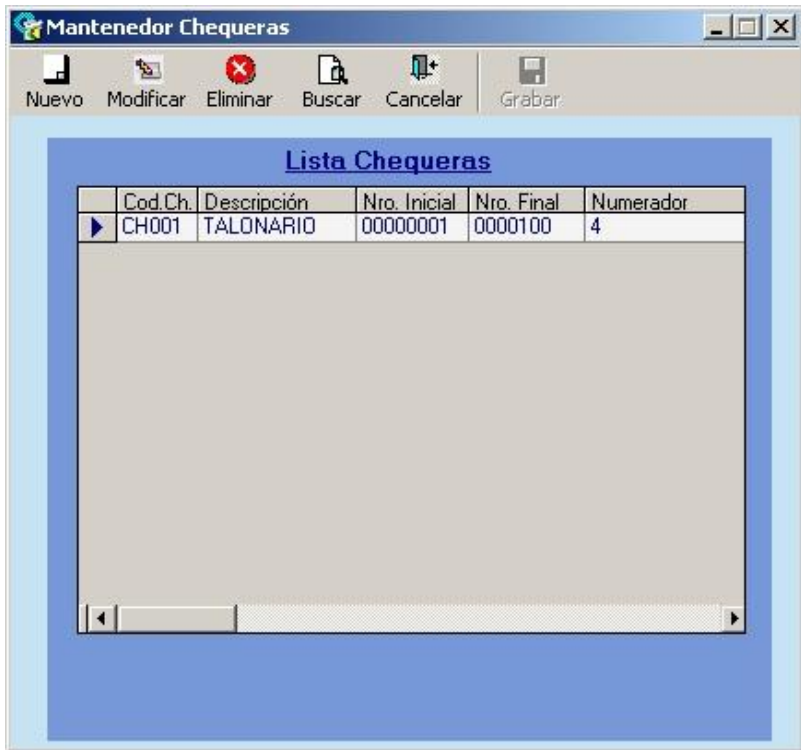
Mantenedor Chequeras

Nuevo Modificar Eliminar Buscar Cancelar Grabar

Lista Chequeras

| Cod.Ch. | Descripción | Nro. Inicial | Nro. Final | Numerador |
|---|---|---|---|---|
| CH001 | TALONARIO | 00000001 | 0000100 | 4 |